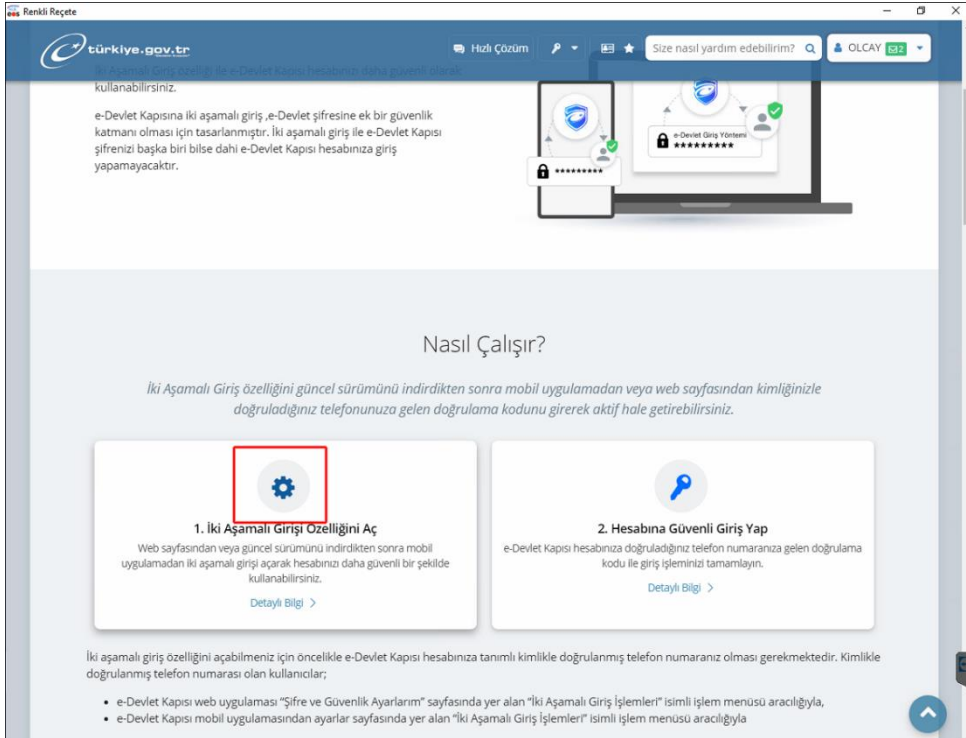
Renkli Reçete

türkiye.gov.tr

Hızlı Çözüm

Size nasıl yardım edebilirim?

OLCAY 2

İki Aşamalı Giriş özelliği ile e-Devlet Kapısı hesabınızı daha güvenli olarak kullanabilirsiniz.

e-Devlet Kapısına iki aşamalı giriş ,e-Devlet şifresine ek bir güvenlik katmanı olması için tasarlanmıştır. İki aşamalı giriş ile e-Devlet Kapısı şifrenizi başka biri bilse dahi e-Devlet Kapısı hesabınıza giriş yapamayacaktır.

e-Devlet Giriş Yöntemi
*********

*********

Nasıl Çalışır?

İki Aşamalı Giriş özelliğini güncel sürümünü indirdikten sonra mobil uygulamadan veya web sayfasından kimliğinizle doğruladığınız telefonunuza gelen doğrulama kodunu girerek aktif hale getirebilirsiniz.

1. İki Aşamalı Girişi Özelliğini Aç

Web sayfasından veya güncel sürümünü indirdikten sonra mobil uygulamadan iki aşamalı girişi açarak hesabınızı daha güvenli bir şekilde kullanabilirsiniz.

Detaylı Bilgi >

2. Hesabına Güvenli Giriş Yap

e-Devlet Kapısı hesabınıza doğruladığınız telefon numaranıza gelen doğrulama kodu ile giriş işleminizi tamamlayın.

Detaylı Bilgi >

İki aşamalı giriş özelliğini açabilmeniz için öncelikle e-Devlet Kapısı hesabınıza tanımlı kimlikle doğrulanmış telefon numaranız olması gerekmektedir. Kimlikle doğrulanmış telefon numarası olan kullanıcılar;

• e-Devlet Kapısı web uygulaması "Şifre ve Güvenlik Ayarlarım" sayfasında yer alan "İki Aşamalı Giriş İşlemleri" isimli işlem menüsü aracılığıyla,
• e-Devlet Kapısı mobil uygulamasından ayarlar sayfasında yer alan "İki Aşamalı Giriş İşlemleri" isimli işlem menüsü aracılığıyla